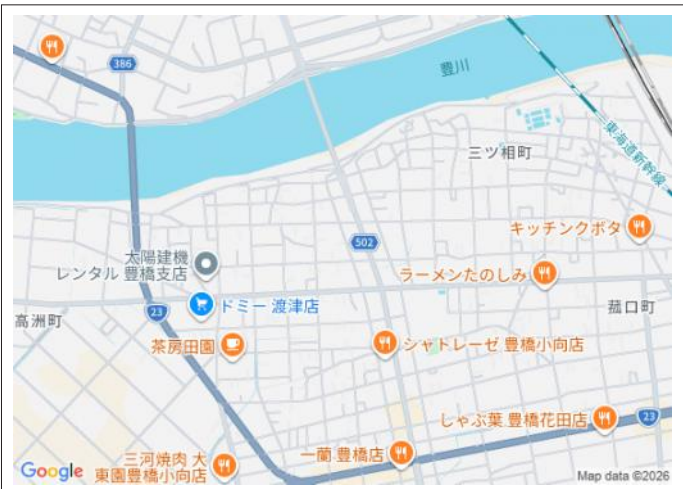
386
豊川
東海道新幹線
三ツ相町
キッチンクボタ
502
太陽建機レンタル 豊橋支店
ラーメンたのしみ
ドミー 渡津店
高洲町
23
茄口町
茶房田園
シャトレーゼ 豊橋小向店
しゃぶ葉 豊橋花田店
23
三河焼肉 大東園豊橋小向店
一蘭 豊橋店
Google
Map data ©2026